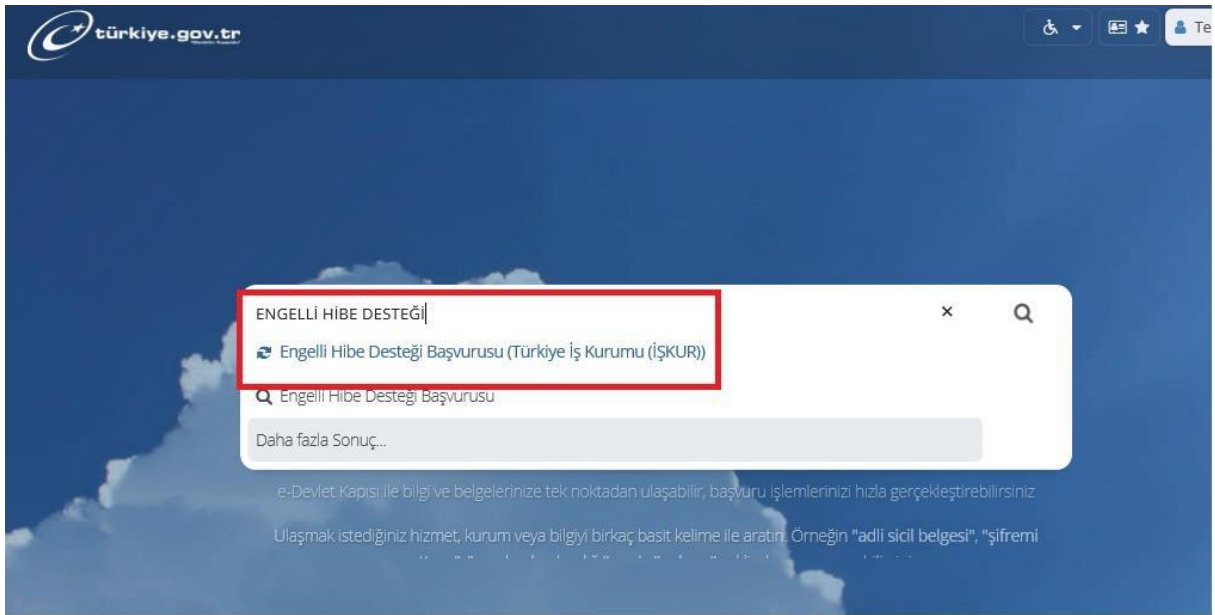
türkiye.gov.tr

Te

ENGELLİ HİBE DESTEĞİ

×

Engelli Hibe Desteği Başvurusu (Türkiye İş Kurumu (İŞKUR))

Engelli Hibe Desteği Başvurusu

Daha fazla Sonuç...

e-Devlet Kapısı ile bilgi ve belgelerinize tek noktadan ulaşabilir, başvuru işlemlerinizi hızla gerçekleştirebilirsiniz

Ulaşmak istediğiniz hizmet, kurum veya bilgiyi birkaç basit kelime ile aratın. Örneğin "adli sicil belgesi", "şifremi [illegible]